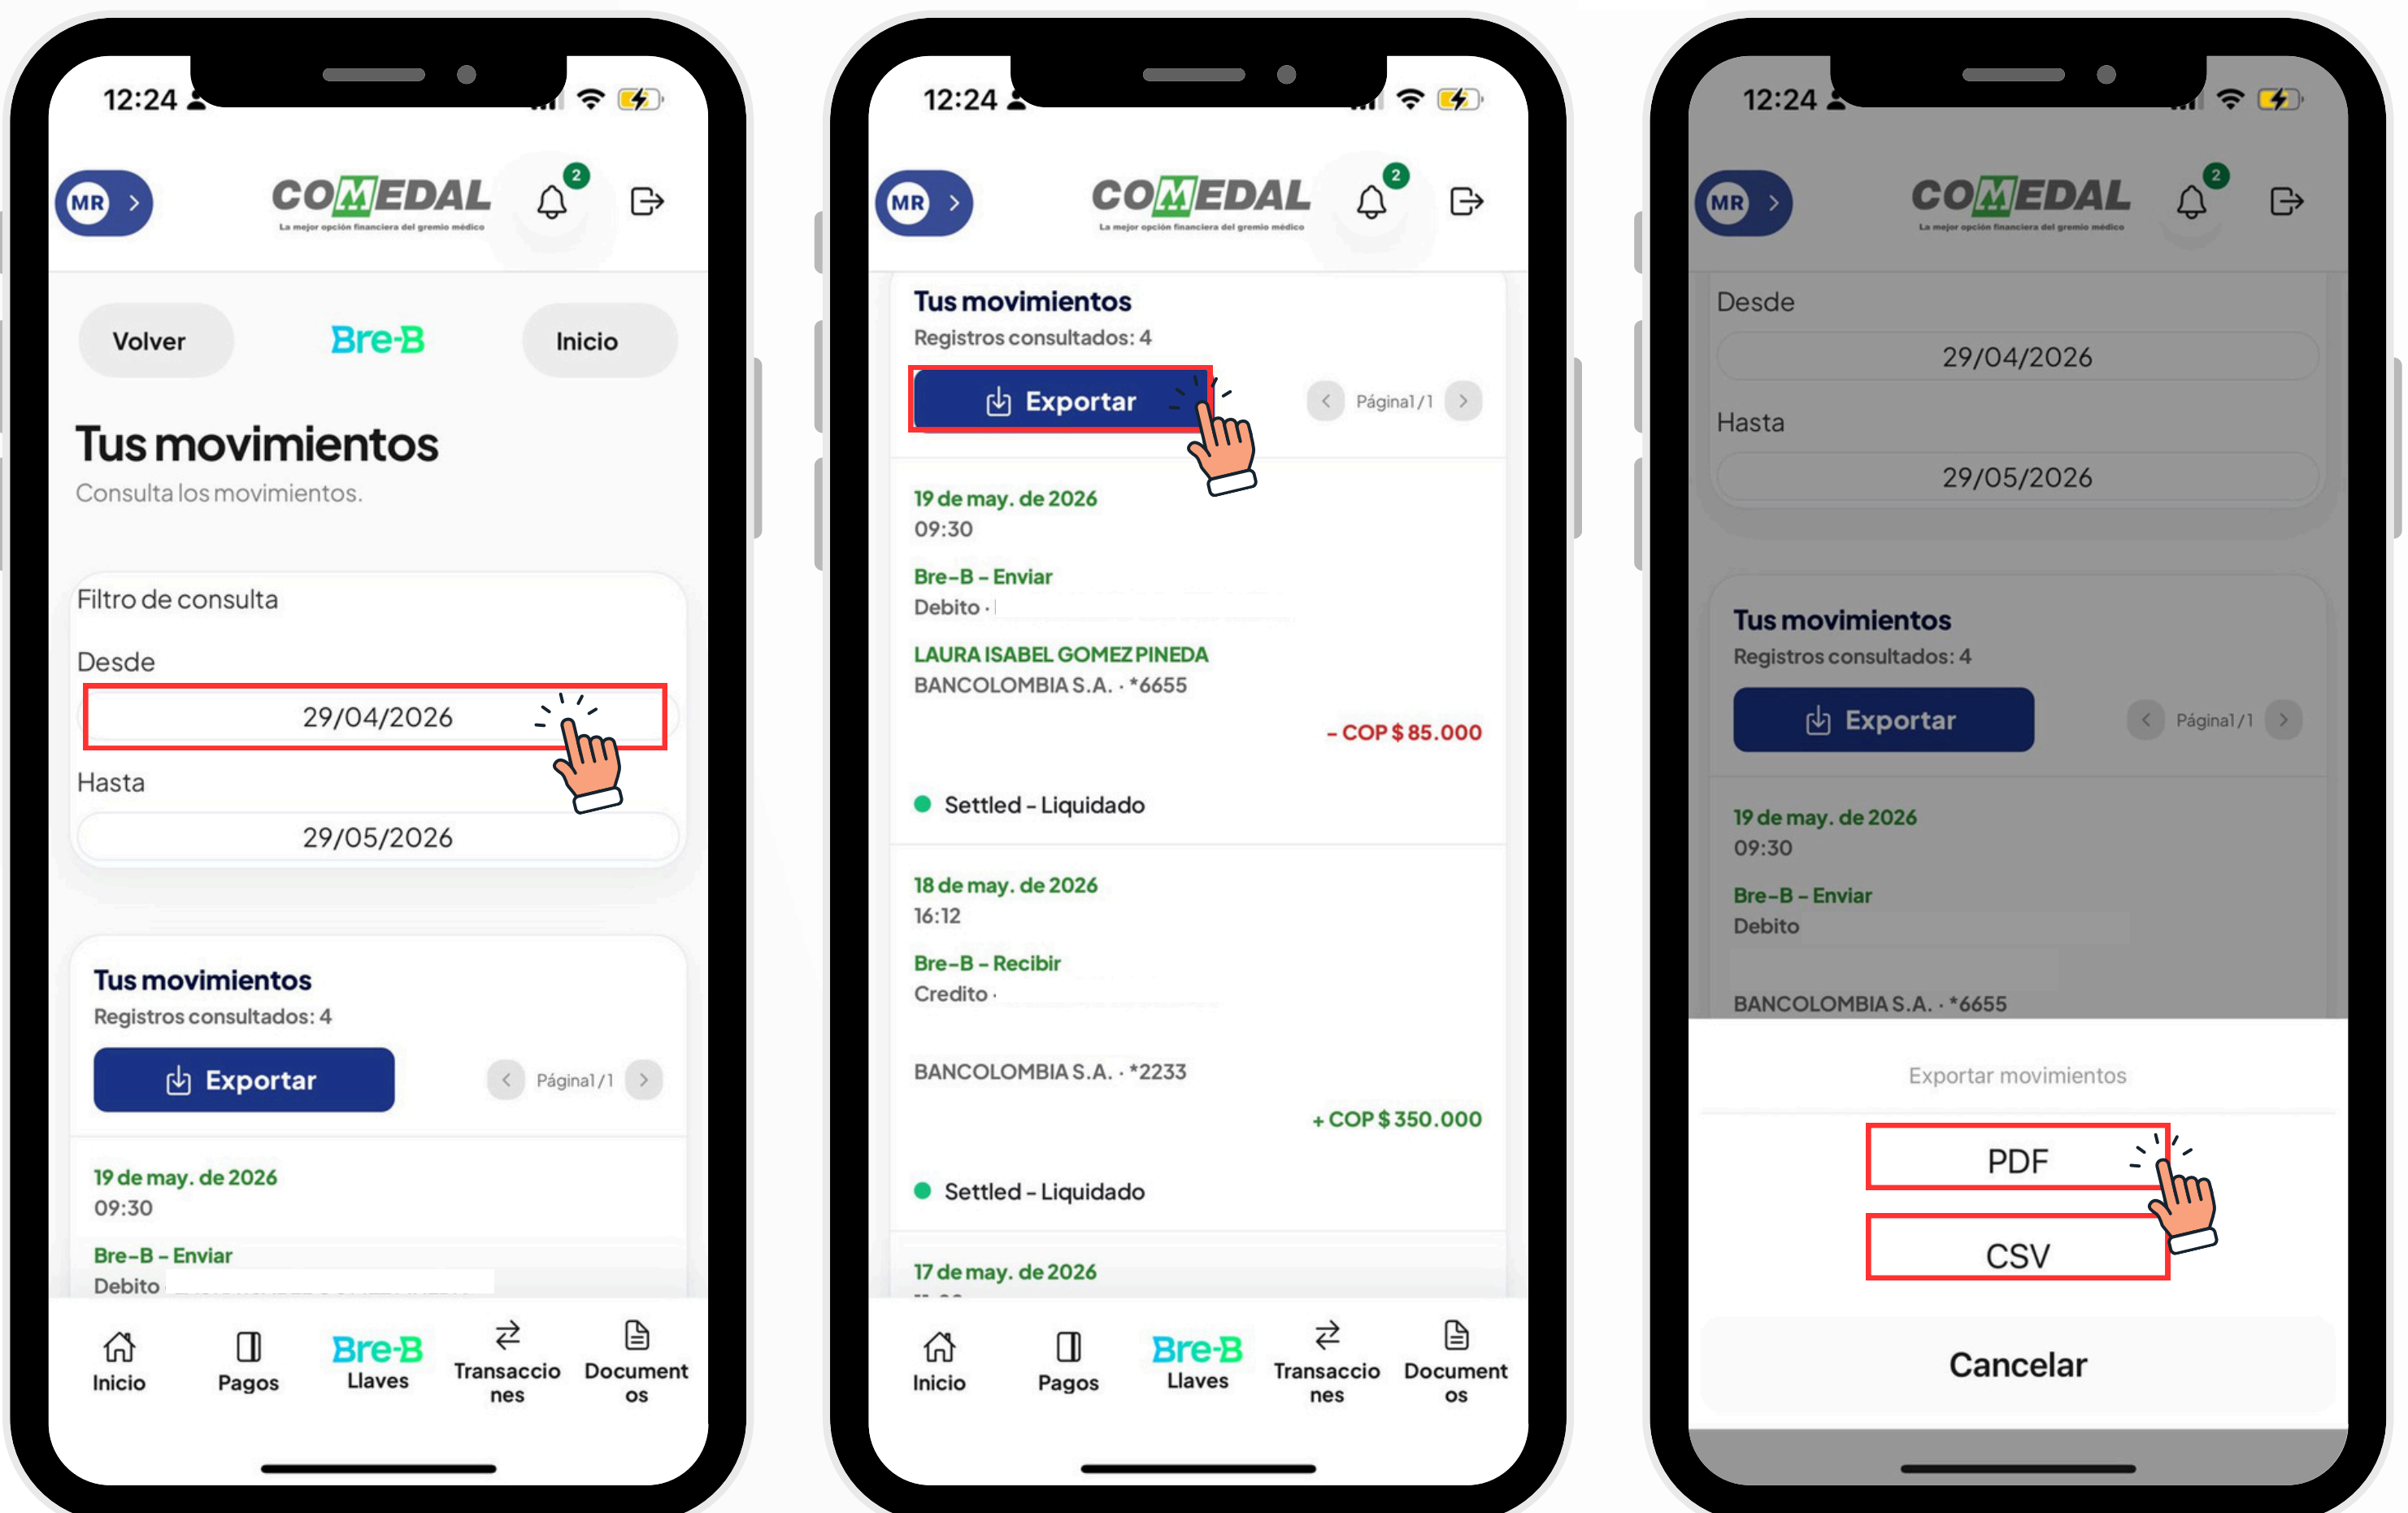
12:24

MR

COMEDAL
La mejor opción financiera del gremio médico

2

Volver

Bre-B

Inicio

Tus movimientos
Consulta los movimientos.

Filtro de consulta

Desde
29/04/2026

Hasta
29/05/2026

Tus movimientos
Registros consultados: 4

Exportar

Página1 / 1

19 de may. de 2026
09:30

Bre-B – Enviar
Debito

Inicio Pagos Bre-B Llaves Transacciones Documentos

12:24

MR

COMEDAL
La mejor opción financiera del gremio médico

2

Tus movimientos
Registros consultados: 4

Exportar

Página1 / 1

19 de may. de 2026
09:30

Bre-B – Enviar
Debito ·

LAURA ISABEL GOMEZ PINEDA
BANCOLOMBIA S.A. · *6655

– COP $ 85.000

Settled – Liquidado

18 de may. de 2026
16:12

Bre-B – Recibir
Credito ·

BANCOLOMBIA S.A. · *2233

+ COP $ 350.000

Settled – Liquidado

17 de may. de 2026

Inicio Pagos Bre-B Llaves Transacciones Documentos

12:24

MR

COMEDAL
La mejor opción financiera del gremio médico

2

Desde
29/04/2026

Hasta
29/05/2026

Tus movimientos
Registros consultados: 4

Exportar

Página1 / 1

19 de may. de 2026
09:30

Bre-B – Enviar
Debito

BANCOLOMBIA S.A. · *6655

Exportar movimientos

PDF

CSV

Cancelar